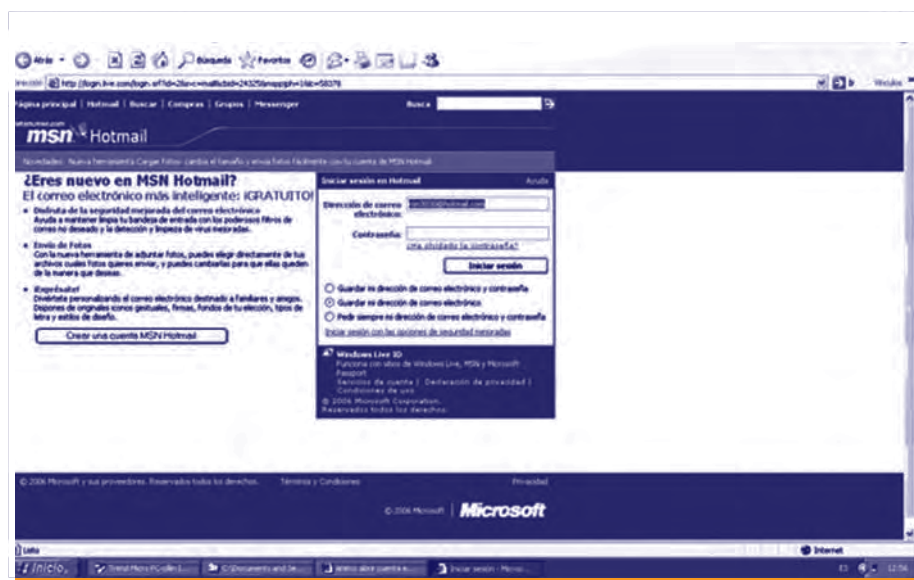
Atrás · Búsqueda Favoritos

Dirección http://login.live.com/login.srf?id=2&svc=mail&cbid=24325&msppjph=1&tw=0&fs=0&kv=0&ct=1&bk=58078

Vínculos

Página principal | Hotmail | Buscar | Compras | Grupos | Messenger

Buscar

msn Hotmail

Novedades: Nueva herramienta Cargar Fotos: cambia el tamaño y envía fotos fácilmente con tu cuenta de MSN Hotmail

¿Eres nuevo en MSN Hotmail?

El correo electrónico más inteligente: ¡GRATUITO!

• Disfruta de la seguridad mejorada del correo electrónico
Ayuda a mantener limpia tu bandeja de entrada con los poderosos filtros de correo no deseado y la detección y limpieza de virus mejoradas.

• Envío de Fotos
Con la nueva herramienta de adjuntar fotos, puedes elegir directamente de tus archivos cuáles fotos quieres enviar, y puedes cambiarlas para que ellas queden de la manera que desees.

• ¡Exprésate!
Diviértete personalizando el correo electrónico destinado a familiares y amigos. Dispones de originales iconos gestuales, firmas, fondos de tu elección, tipos de letra y estilos de diseño.

Crear una cuenta MSN Hotmail

Iniciar sesión en Hotmail

Ayuda

Dirección de correo electrónico:

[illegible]@hotmail.com

Contraseña:

¿Has olvidado la contraseña?

Iniciar sesión

Guardar mi dirección de correo electrónico y contraseña

Guardar mi dirección de correo electrónico

Pedir siempre mi dirección de correo electrónico y contraseña

Iniciar sesión con las opciones de seguridad mejoradas

Windows Live ID
Funciona con sitios de Windows Live, MSN y Microsoft Passport
Servicios de cuenta | Declaración de privacidad | Condiciones de uso
© 2006 Microsoft Corporation.
Reservados todos los derechos.

© 2006 Microsoft y sus proveedores. Reservados todos los derechos.

Términos y Condiciones

Privacidad

© 2006 Microsoft

Microsoft

Listo

Internet

Inicio

Trend Micro PC-cillin I...

C:\Documents and Se...

Iniciar sesión - Micro...

ES 12:54